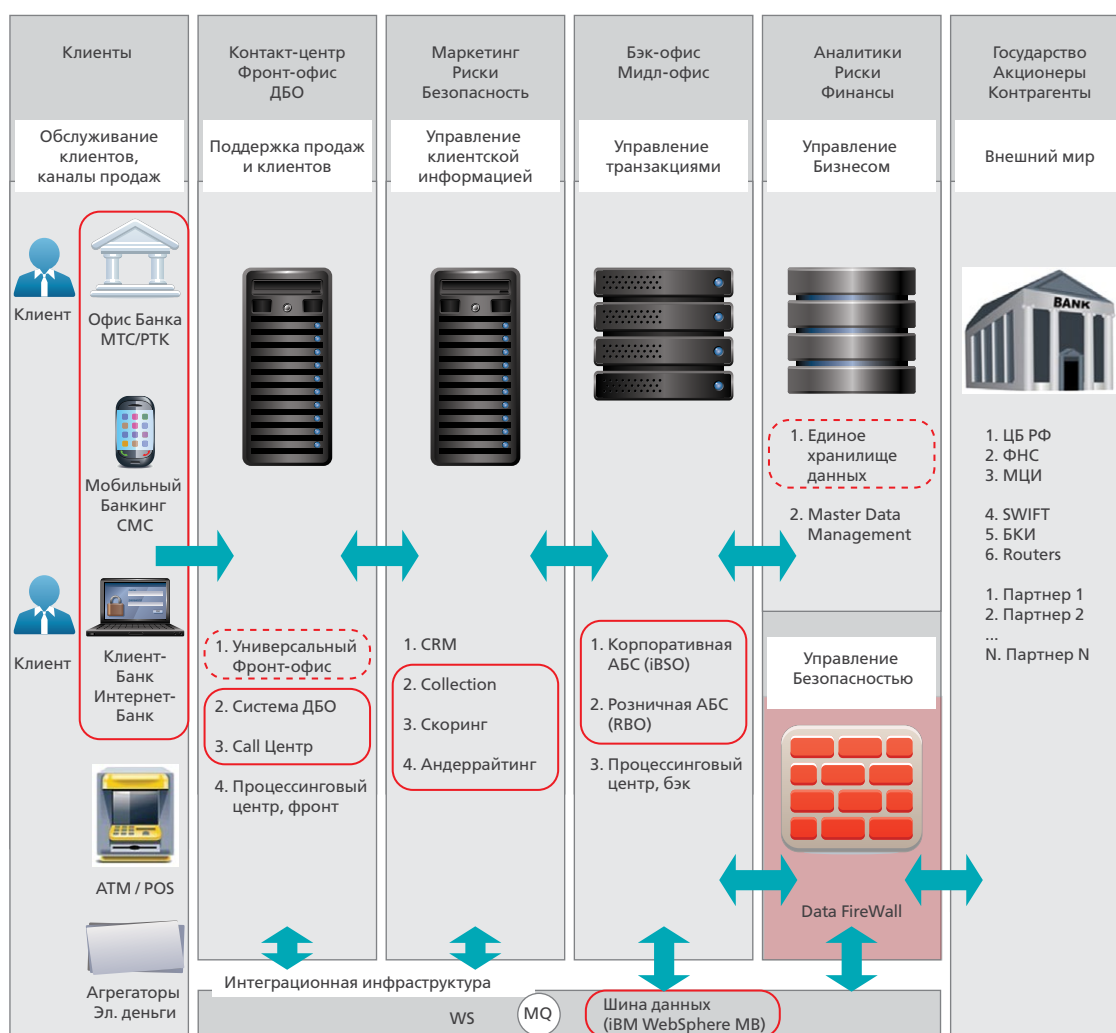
Клиенты

Контакт-центр Фронт-офис ДБО

Маркетинг Риски Безопасность

Бэк-офис Мидл-офис

Аналитики Риски Финансы

Государство Акционеры Контрагенты

Обслуживание клиентов, каналы продаж

Поддержка продаж и клиентов

Управление клиентской информацией

Управление транзакциями

Управление Бизнесом

Внешний мир

Клиент

Офис Банка МТС/РТК

BANK

Мобильный Банкинг СМС

1. Единое хранилище данных

2. Master Data Management

1. ЦБ РФ
2. ФНС
3. МЦИ

4. SWIFT
5. БКИ
6. Routers

1. Партнер 1
2. Партнер 2
...
N. Партнер N

Клиент

Клиент-Банк Интернет-Банк

1. Универсальный Фронт-офис

2. Система ДБО

3. Call Центр

4. Процессинговый центр, фронт

1. CRM

2. Collection

3. Скоринг

4. Андеррайтинг

1. Корпоративная АБС (iBSO)

2. Розничная АБС (RBO)

3. Процессинговый центр, бэк

Управление Безопасностью

ATM / POS

Data FireWall

Агрегаторы Эл. деньги

Интеграционная инфраструктура

WS

MQ

Шина данных (iBM WebSphere MB)